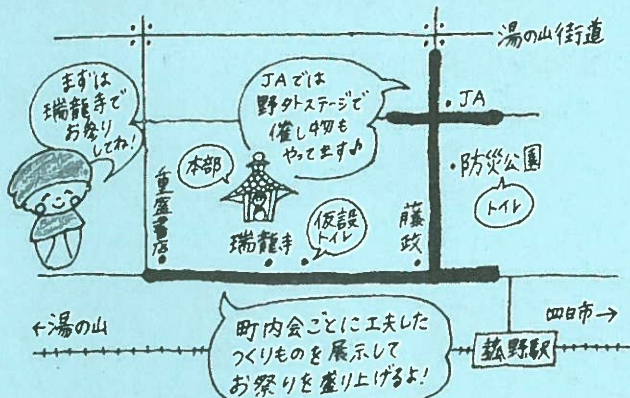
湯の山街道

まずは瑞龍寺でお参りしてね!

JAでは野外ステージで催し物もやってます♪

JA

本部

防災公園

トイレ

重盛書店

瑞龍寺

仮設トイレ

藤政

←湯の山

四日市→

町内会ごとに工夫したつくりものを展示してお祭りを盛り上げるよ!

菰野駅